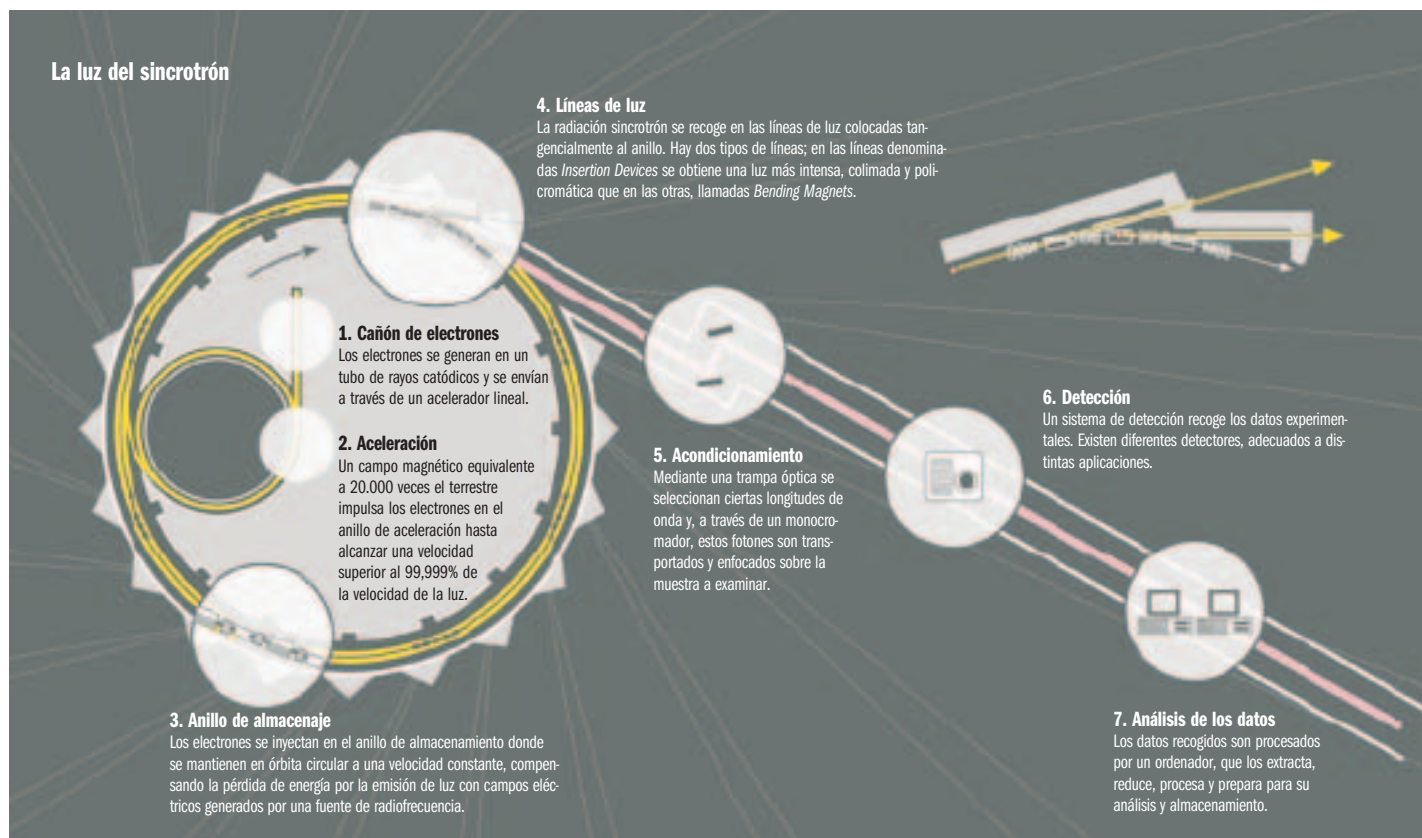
La luz del sincrotrón

4. Líneas de luz
La radiación sincrotrón se recoge en las líneas de luz colocadas tangencialmente al anillo. Hay dos tipos de líneas; en las líneas denominadas *Insertion Devices* se obtiene una luz más intensa, colimada y policromática que en las otras, llamadas *Bending Magnets*.

1. Cañón de electrones
Los electrones se generan en un tubo de rayos catódicos y se envían a través de un acelerador lineal.

2. Aceleración
Un campo magnético equivalente a 20.000 veces el terrestre impulsa los electrones en el anillo de aceleración hasta alcanzar una velocidad superior al 99,999% de la velocidad de la luz.

5. Acondicionamiento
Mediante una trampa óptica se seleccionan ciertas longitudes de onda y, a través de un monocromador, estos fotones son transportados y enfocados sobre la muestra a examinar.

6. Detección
Un sistema de detección recoge los datos experimentales. Existen diferentes detectores, adecuados a distintas aplicaciones.

3. Anillo de almacenaje
Los electrones se inyectan en el anillo de almacenamiento donde se mantienen en órbita circular a una velocidad constante, compensando la pérdida de energía por la emisión de luz con campos eléctricos generados por una fuente de radiofrecuencia.

7. Análisis de los datos
Los datos recogidos son procesados por un ordenador, que los extracta, reduce, procesa y prepara para su análisis y almacenamiento.